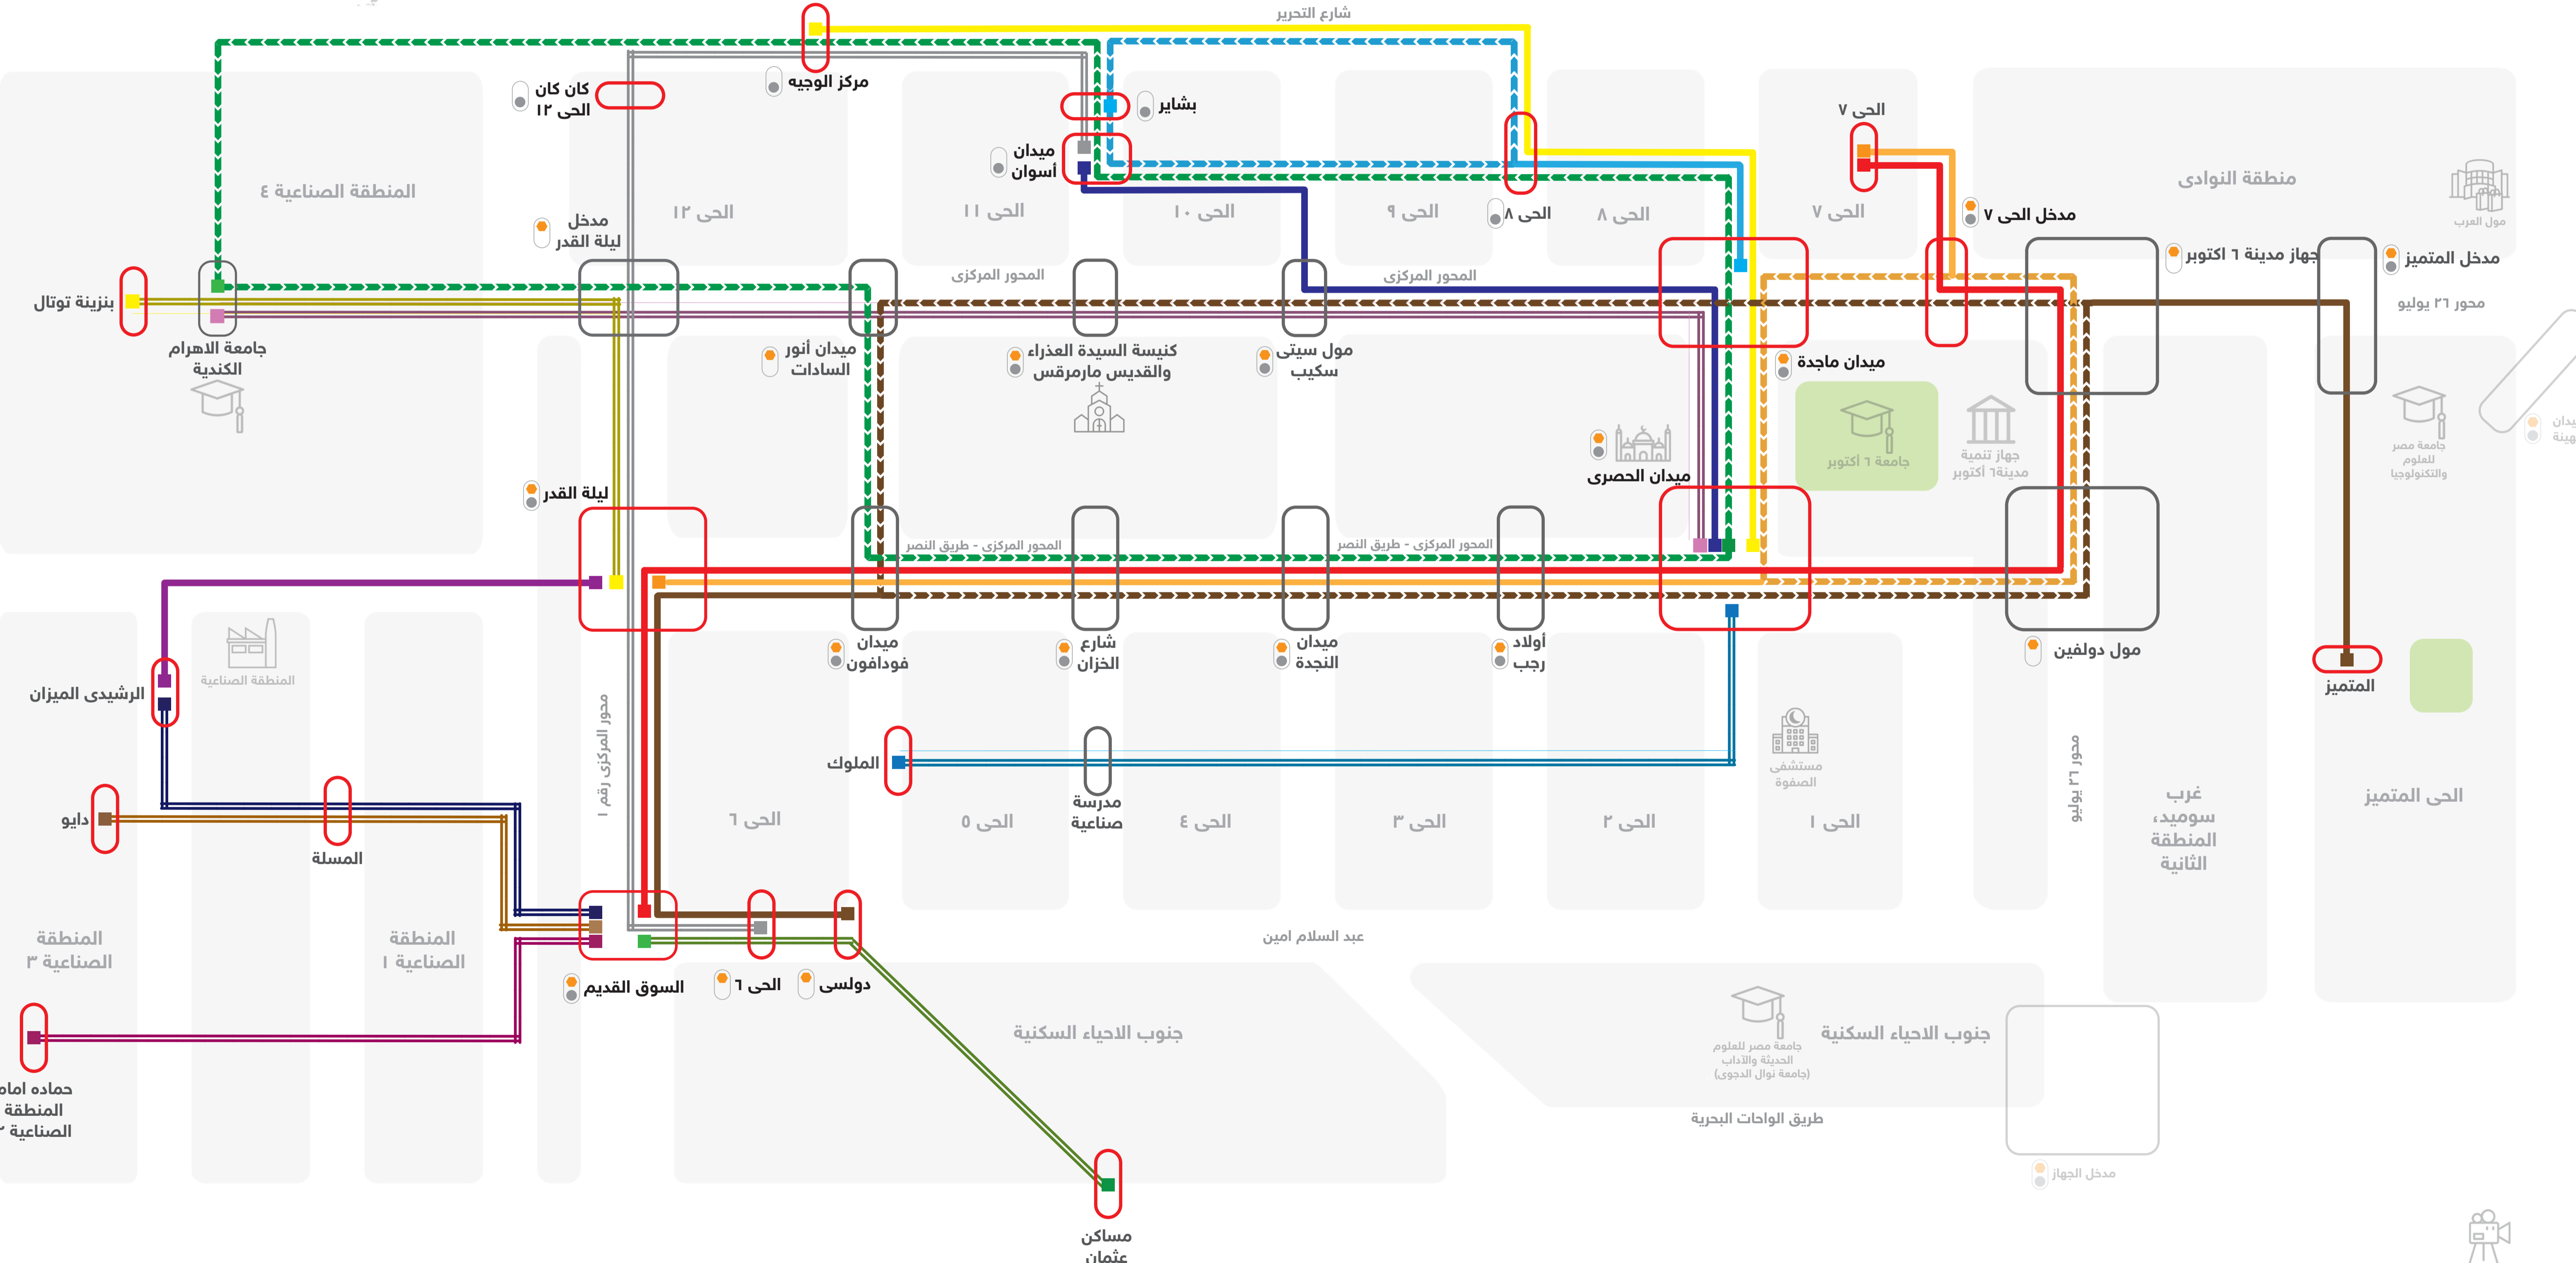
شارع التحرير
مركز الوجيه
كان كان
الحى ١٢
بشاير
ميدان
أسوان
الحى ٧
منطقة النوادى
مول العرب
المنطقة الصناعية ٤
مدخل
ليلة القدر
الحى ١٢
الحى ١١
الحى ١٠
الحى ٩
الحى ٨
الحى ٨
الحى ٧
مدخل الحى ٧
جهاز مدينة ٦ اكتوبر
مدخل المتميز
المحور المركزى
المحور المركزى
محور ٢٦ يوليو
بنزينة توتال
جامعة الاهرام
الكندية
ميدان أنور
السادات
كنيسة السيدة العذراء
والقديس مارمرقس
مول سيتى
سكيب
ميدان ماجدة
جامعة ٦ أكتوبر
جهاز تنمية
مدينة ٦ أكتوبر
جامعة مصر
للعلوم
والتكنولوجيا
ميدان الحصرى
ليلة القدر
المحور المركزى - طريق النصر
المحور المركزى - طريق النصر
ميدان
فودافون
شارع
الخزان
ميدان
النجدة
أولاد
رجب
مول دولفين
المتميز
المنطقة الصناعية
الرشيدى الميزان
الملوك
مدرسة
صناعية
مستشفى
الصفوة
محور المركزى رقم ١
محور ٢٦ يوليو
دايو
المسلة
الحى ٦
الحى ٥
الحى ٤
الحى ٣
الحى ٢
الحى ١
غرب
سوميد،
المنطقة
الثانية
الحى المتميز
المنطقة
الصناعية ٣
المنطقة
الصناعية ١
عبد السلام امين
السوق القديم
الحى ٦
دولسى
جنوب الاحياء السكنية
جنوب الاحياء السكنية
جامعة مصر للعلوم
الحديثة والآداب
(جامعة نوال الدجوى)
حماده اماه
المنطقة
الصناعية ٢
طريق الواحات البحرية
مدخل الجهاز
مساكن
عثمان